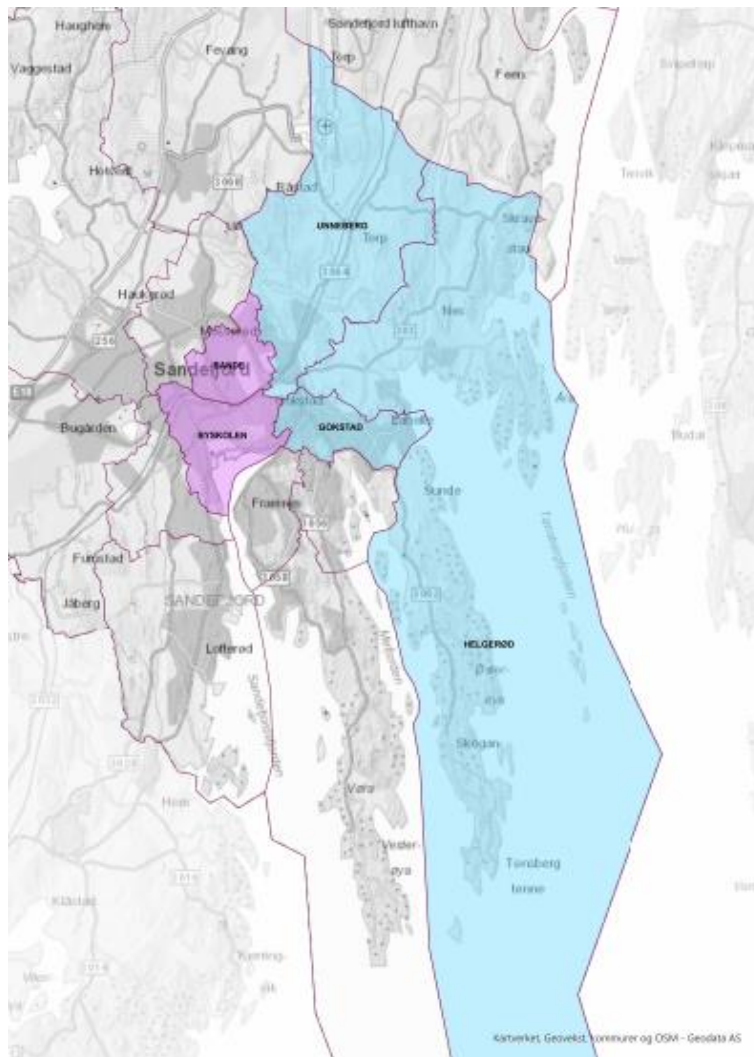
Haugholt
Sandefjord lufthavn
Vaggestad
Feveng
Torp
Fønns
Helgerød?
Hotvedt
1098
Bårdstad
UNNEBERG
Torp
Skraustad
1064
Haukerød
Nes
Mosserød
256
BANDE
Sandefjord
Bugården
Østad
GOKSTAD
Bøssebu
BYSKOLEN
Framnes
Sunde
1056
Fokstad
1058
1062
Jåberg
SANDEFJORD
HELGERØD
Lofterød
Dav-
øya
Skogan
Vøra
Vester-
øya
Tønsberg
tønne
Klåstad
Kartverket, Geovekst, kommuner og OSM - Geodata AS